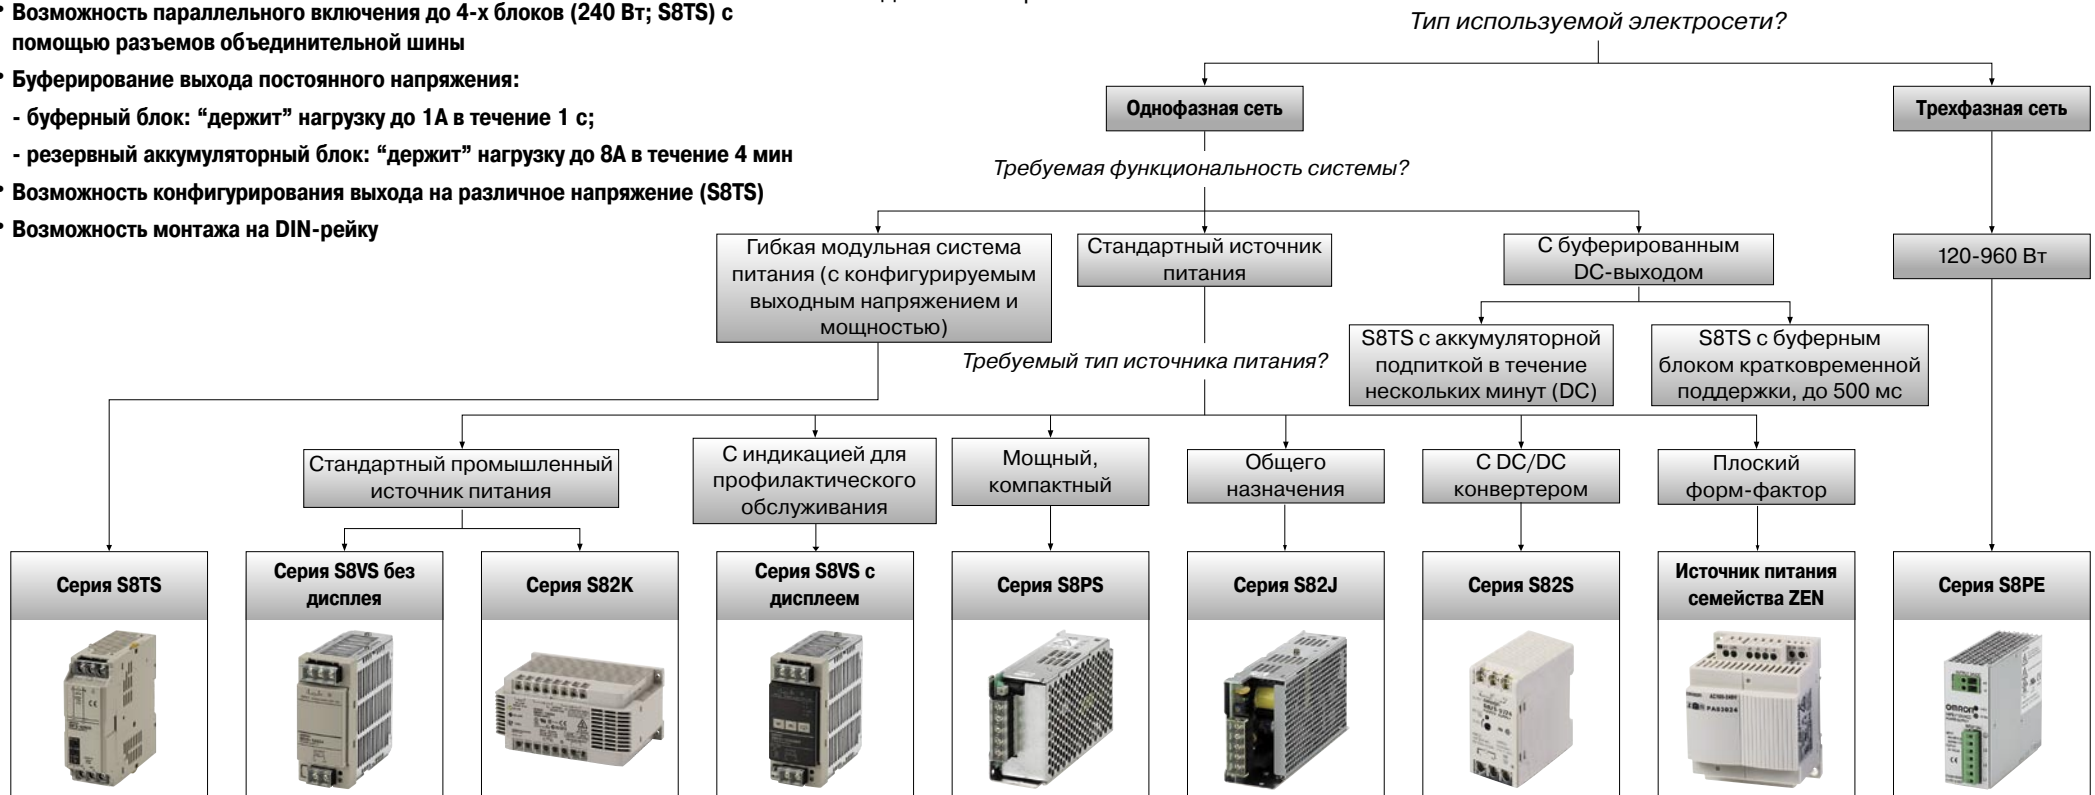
• Возможность параллельного включения до 4-х блоков (240 Вт; S8TS) с помощью разъемов объединительной шины

• Буферирование выхода постоянного напряжения:

- буферный блок: "держит" нагрузку до 1А в течение 1 с;

- резервный аккумуляторный блок: "держит" нагрузку до 8А в течение 4 мин

• Возможность конфигурирования выхода на различное напряжение (S8TS)

• Возможность монтажа на DIN-рейку

Тип используемой электросети?

Однофазная сеть

Трехфазная сеть

Требуемая функциональность системы?

Гибкая модульная система питания (с конфигурируемым выходным напряжением и мощностью)

Стандартный источник питания

С буферированным DC-выходом

120-960 Вт

S8TS с аккумуляторной подпиткой в течение нескольких минут (DC)

S8TS с буферным блоком кратковременной поддержки, до 500 мс

Требуемый тип источника питания?

Стандартный промышленный источник питания

С индикацией для профилактического обслуживания

Мощный, компактный

Общего назначения

С DC/DC конвертером

Плоский форм-фактор

Серия S8TS

Серия S8VS без дисплея

Серия S82K

Серия S8VS с дисплеем

Серия S8PS

Серия S82J

Серия S82S

Источник питания семейства ZEN

Серия S8PE